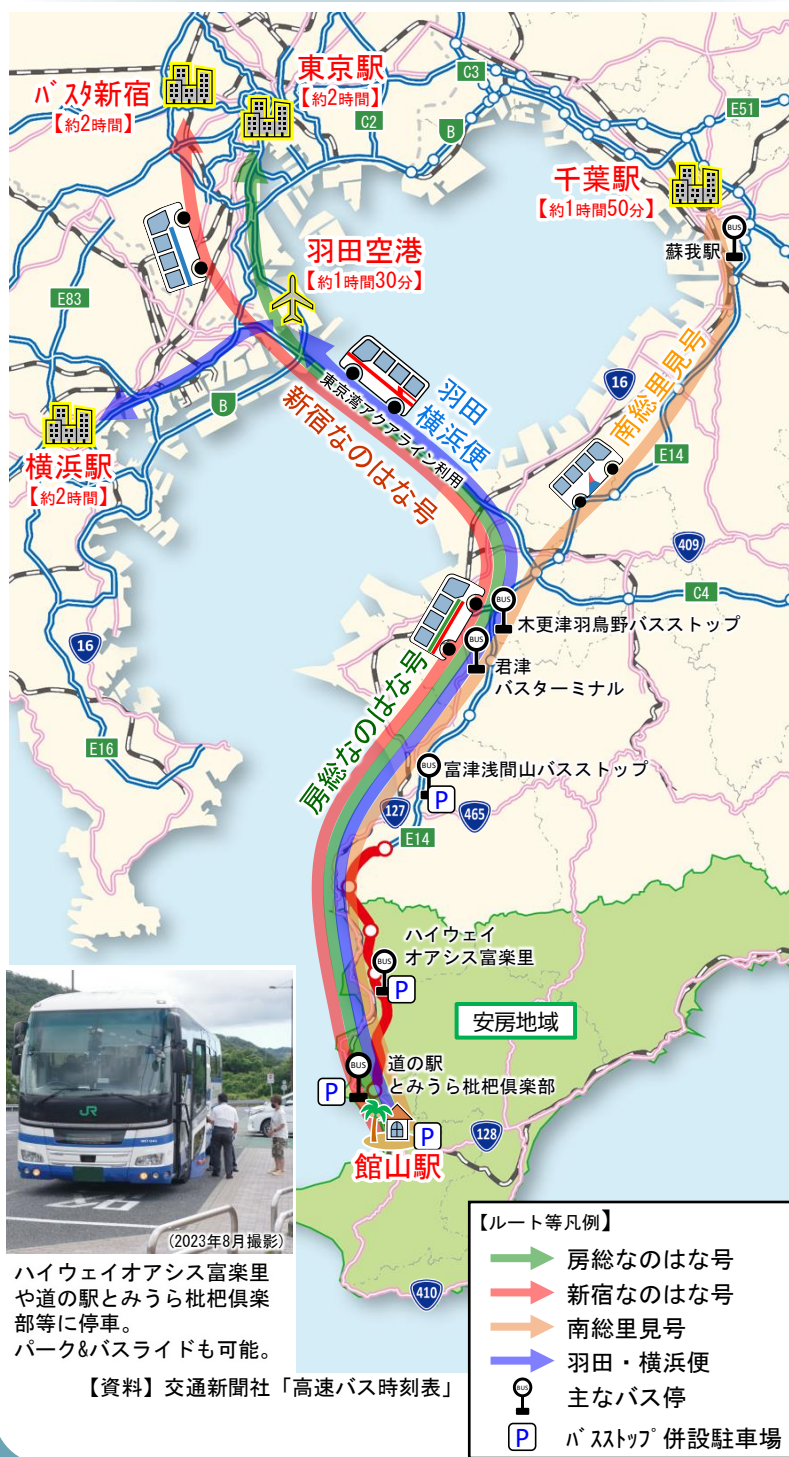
ﾊﾞｽﾀ新宿
【約2時間】

東京駅
【約2時間】

C3
C2
B
E51

千葉駅
【約1時間50分】

BUS
蘇我駅

羽田空港
【約1時間30分】

E83

羽田
横浜便
東京湾アクアライン利用

新宿なのはな号

南総里見号

16
B

横浜駅
【約2時間】

E14
409
C4

BUS
木更津羽鳥野バスストップ

BUS
君津
バスターミナル

16

房総なのはな号

E16

BUS
富津浅間山バスストップ
P

127
465
E14

ハイウェイ
オアシス富楽里
BUS
P

安房地域

BUS
道の駅
とみうら枇杷倶楽部
P

P
128
館山駅

（2023年8月撮影）

ハイウェイオアシス富楽里や道の駅とみうら枇杷倶楽部等に停車。
パーク&バスライドも可能。

410

【ルート等凡例】
房総なのはな号
新宿なのはな号
南総里見号
羽田・横浜便
BUS 主なバス停
P ﾊﾞｽｽﾄｯﾌﾟ併設駐車場

【資料】交通新聞社「高速バス時刻表」